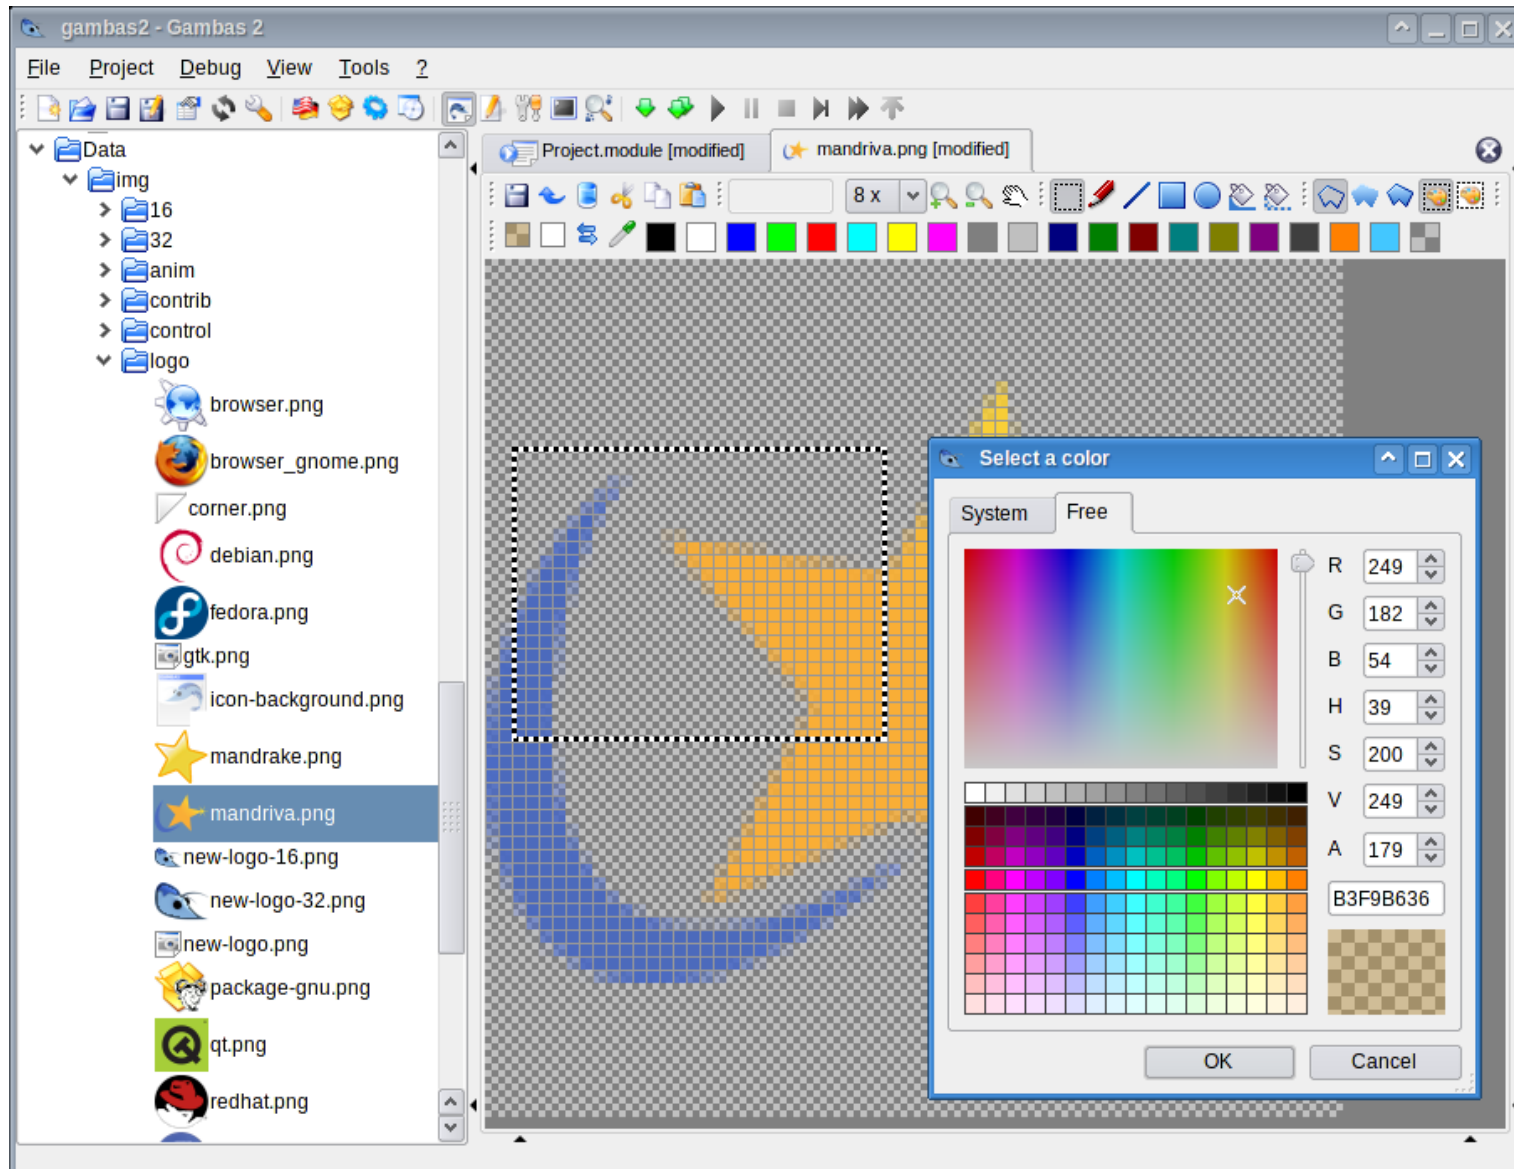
gambas2 - Gambas 2

File Project Debug View Tools ?

Data
img
16
32
anim
contrib
control
logo
browser.png
browser_gnome.png
corner.png
debian.png
fedora.png
gtk.png
icon-background.png
mandrake.png
mandriva.png
new-logo-16.png
new-logo-32.png
new-logo.png
package-gnu.png
qt.png
redhat.png

Project.module [modified]
mandriva.png [modified]

8 x

Select a color

System
Free

R 249
G 182
B 54
H 39
S 200
V 249
A 179
B3F9B636

OK
Cancel